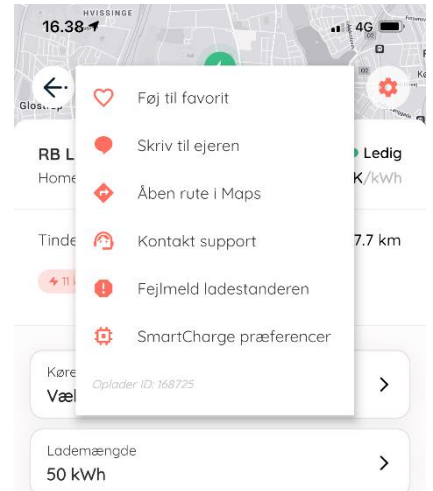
16.38
HVISSINGE
4G
Glostrup

Føj til favorit
Skriv til ejeren
Åben rute i Maps
Kontakt support
Fejlmeld ladestanderen
SmartCharge præferencer
Oplader ID: 168725

RB L
Home
Ledig
K/kWh
Tinde
7.7 km
11

Køre
Væl

Lademængde
50 kWh